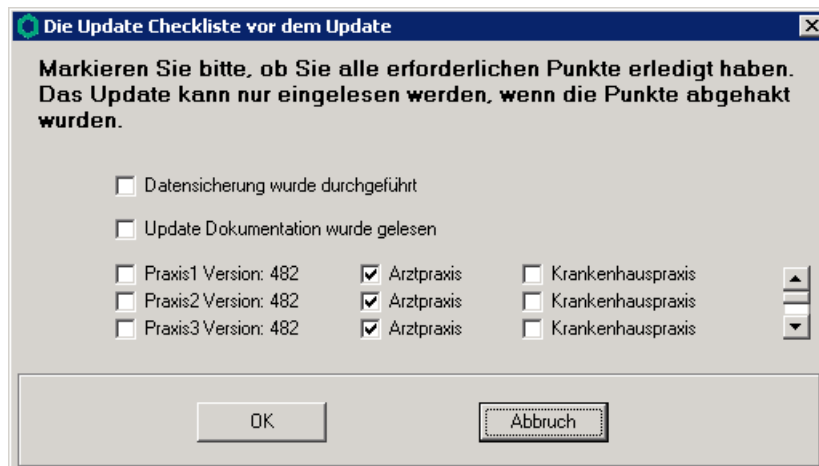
Die Update Checkliste vor dem Update

Markieren Sie bitte, ob Sie alle erforderlichen Punkte erledigt haben. Das Update kann nur eingelesen werden, wenn die Punkte abgehakt wurden.

Datensicherung wurde durchgeführt

Update Dokumentation wurde gelesen

Praxis1 Version: 482
Arztpraxis
Krankenhauspraxis
Praxis2 Version: 482
Arztpraxis
Krankenhauspraxis
Praxis3 Version: 482
Arztpraxis
Krankenhauspraxis

OK
Abbruch